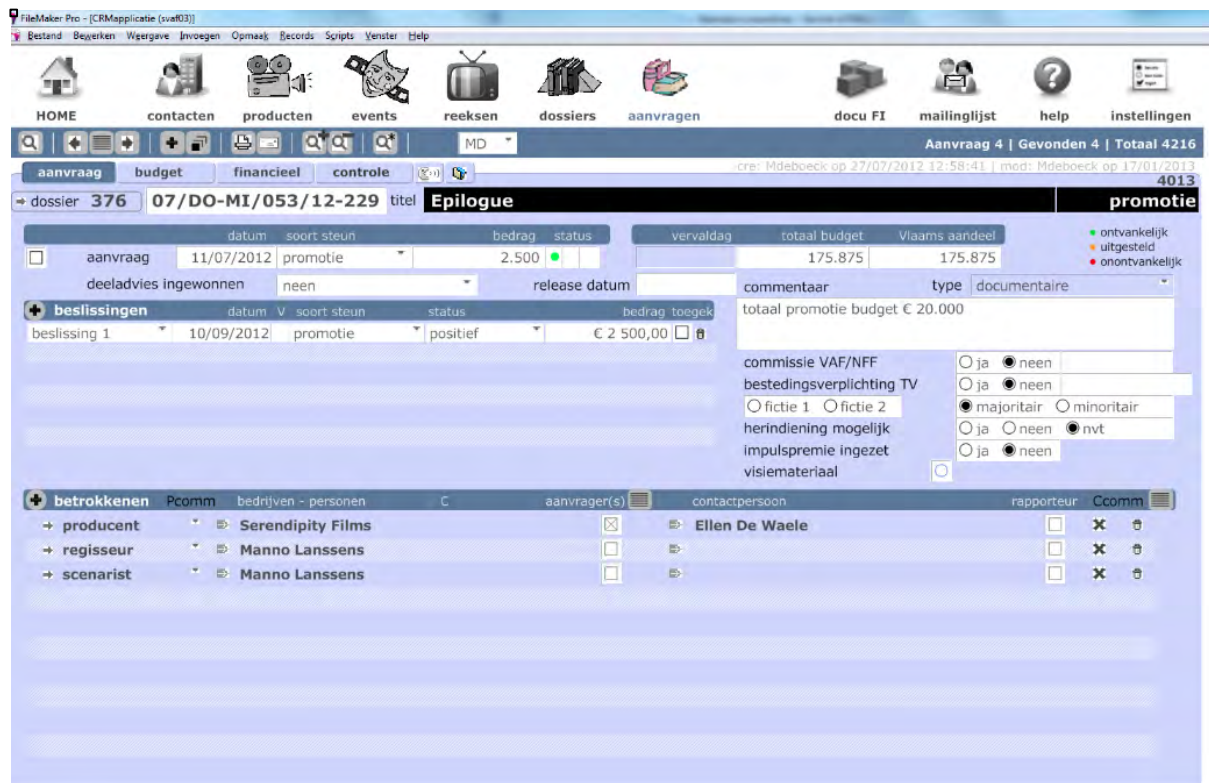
FileMaker Pro - [CRMapplicatie (svaf03)]
Bestand Bewerken Weergave Invoegen Opmaak Records Scripts Venster Help

HOME contacten producten events reeksen dossiers aanvragen docu FI mailinglijst help instellingen

MD

Aanvraag 4 | Gevonden 4 | Totaal 4216

aanvraag budget financieel controle

cre: Mdeboeck op 27/07/2012 12:58:41 | mod: Mdeboeck op 17/01/2013
4013

dossier 376 07/DO-MI/053/12-229 titel Epilogue promotie

| | datum | soort steun | bedrag | status |
|---|---|---|---|---|
| aanvraag | 11/07/2012 | promotie | 2.500 | |

| vervaldag | totaal budget | Vlaams aandeel |
|---|---|---|
| | 175.875 | 175.875 |

ontvankelijk
uitgesteld
onontvankelijk

deeladvies ingewonnen neen
release datum
commentaar type documentaire
totaal promotie budget € 20.000

beslissingen datum V soort steun status bedrag toegek

| beslissing 1 | 10/09/2012 | promotie | positief | € 2 500,00 |
|---|---|---|---|---|

commissie VAF/NFF ja neen
bestedingsverplichting TV ja neen
fictie 1 fictie 2 majoritair minoritair
herindiening mogelijk ja neen nvt
impulspremie ingezet ja neen
visiemateriaal

betrokkenen Pcomm bedrijven - personen C aanvrager(s) contactpersoon rapporteur Ccomm

| producent | Serendipity Films | Ellen De Waele |
|---|---|---|
| regisseur | Manno Lanssens | |
| scenarist | Manno Lanssens | |